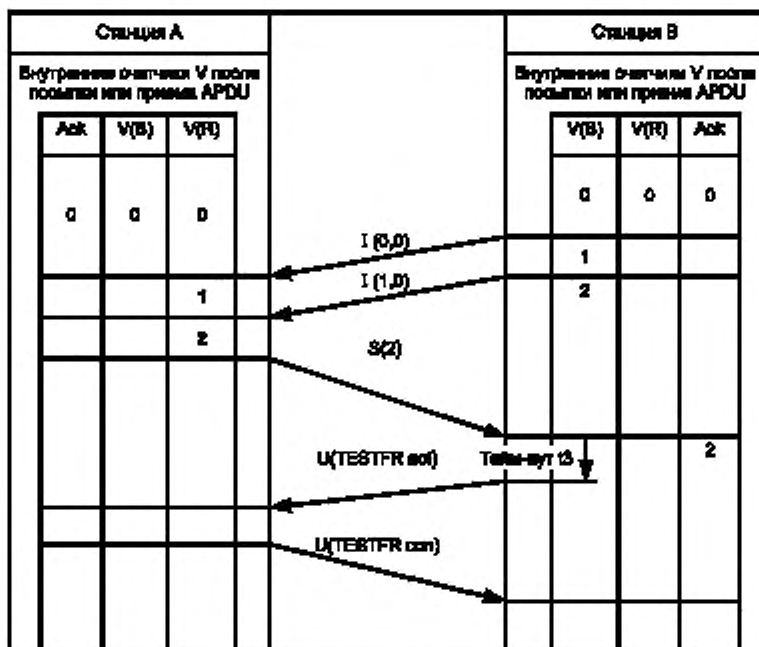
Станция A

Внутренние счетчики V после посылки или приема APDU

| Ack | V(S) | V(R) |
|---|---|---|
| 0 | 0 | 0 |
| | | 1 |
| | | 2 |

Станция B

Внутренние счетчики V после посылки или приема APDU

| V(S) | V(R) | Ack |
|---|---|---|
| 0 | 0 | 0 |
| 1 | | |
| 2 | | |
| | | 2 |

I (0,0)

I (1,0)

S(2)

U(TESTFR act)

Тайм-аут t3

U(TESTFR con)